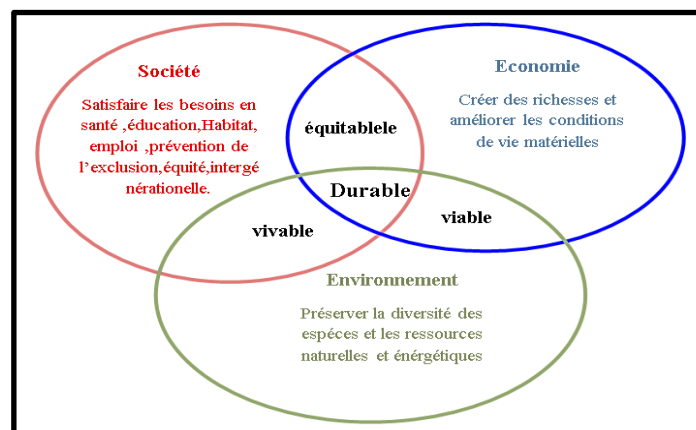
Société

Satisfaire les besoins en santé ,éducation,Habitat, emploi ,prévention de l'exclusion,équité,intergé nérationelle.

Economie

Créer des richesses et améliorer les conditions de vie matérielles

équitablele

Durable

vivable

viable

Environnement

Préserver la diversité des espéces et les ressources naturelles et énérgétiques